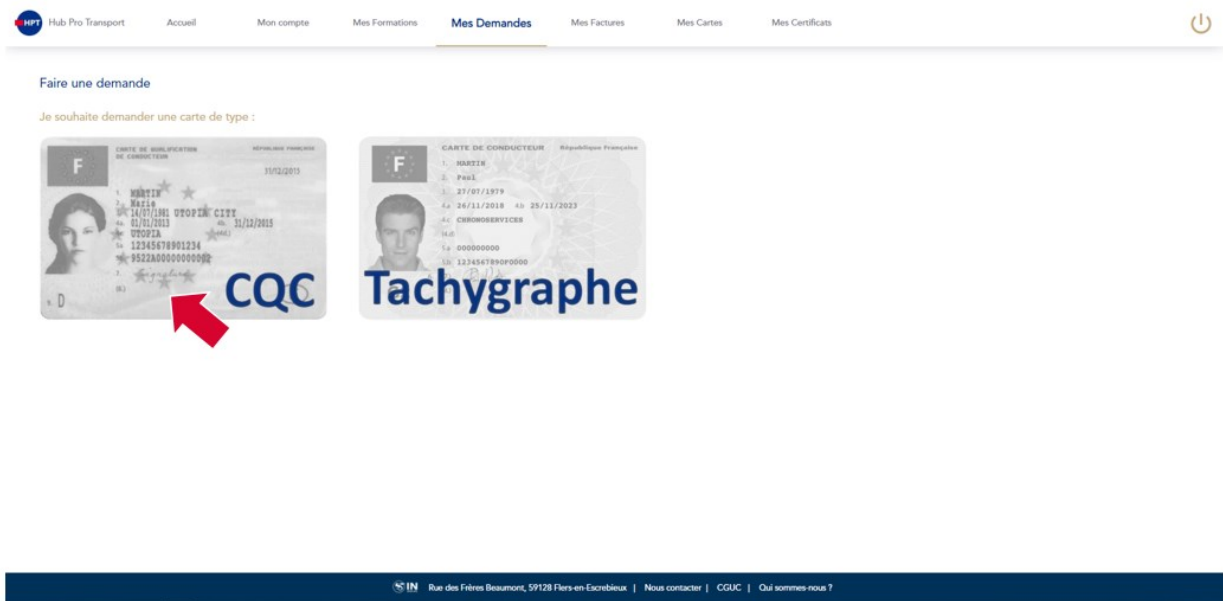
HPT Hub Pro Transport Accueil Mon compte Mes Formations Mes Demandes Mes Factures Mes Cartes Mes Certificats

Faire une demande

Je souhaite demander une carte de type :

CARTE DE QUALIFICATION DE CONDUCTEUR RÉPUBLIQUE FRANÇAISE

F

31/12/2015

1. MARTIN
2. Marie
3. 14/07/1981 UTOPIA CITY
4a. 01/01/2013 4b. 31/12/2015
4c. UTOPIA
5a. 12345678901234
5b. 9522A00000000002
7. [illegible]
(9) D

CQC

CARTE DE CONDUCTEUR République Française

F

1. MARTIN
2. Paul
3. 27/07/1979
4a 26/11/2018 4b 25/11/2023
4c CHRONOSERVICES
(4d)
5a 000000000
5b 1234567890P0000

Tachygraphe

SIN Rue des Frères Beaumont, 59128 Flers-en-Escrebieux | Nous contacter | CGUC | Qui sommes-nous ?